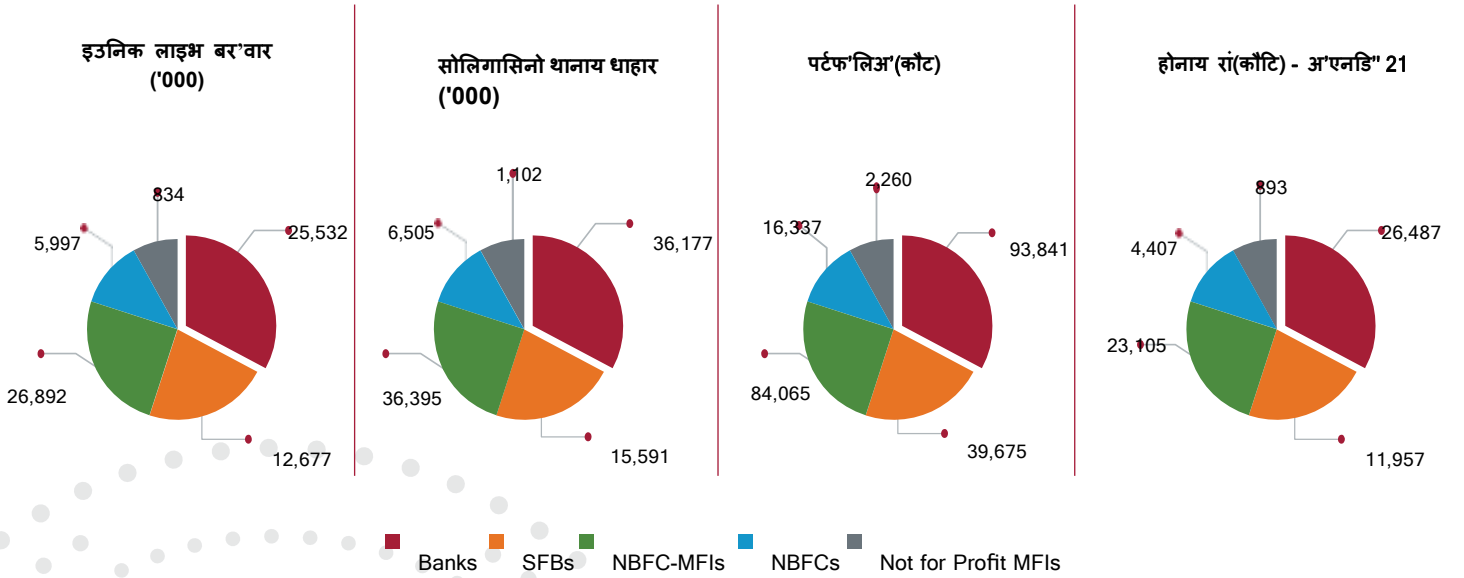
इउनिक लाइभ बर’वार ('000)

25,532
12,677
26,892
5,997
834

सोलिगासिनो थानाय धाहार ('000)

36,177
15,591
36,395
6,505
1,102

पर्टफ’लिअ’(कौट)

93,841
39,675
84,065
16,337
2,260

होनाय रां(कौटि) - अ’एनडि" 21

26,487
11,957
23,105
4,407
893

Banks SFBs NBFC-MFIs NBFCs Not for Profit MFIs